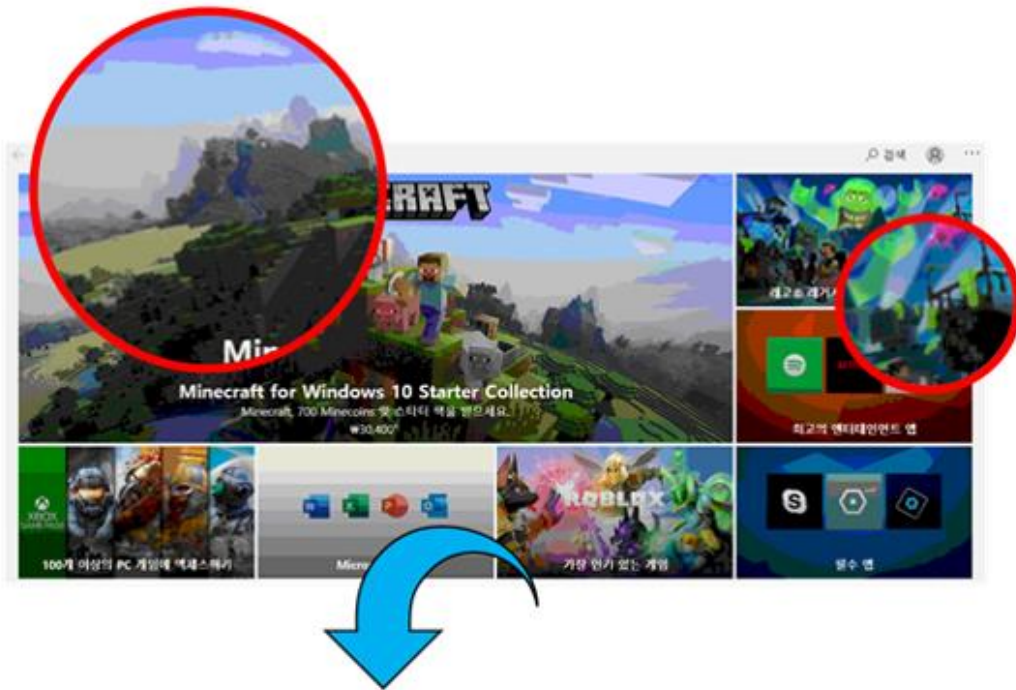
검색

CRAFT

Min

Minecraft for Windows 10 Starter Collection

Minecraft, 700 Minecoins 및 스타터 팩을 받으세요.

₩30,400*

레고 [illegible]

최고의 엔터테인먼트 앱

XBOX GAME PASS

100개 이상의 PC 게임에 액세스하기

Micro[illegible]

ROBLOX

가장 인기 있는 게임

필수 앱